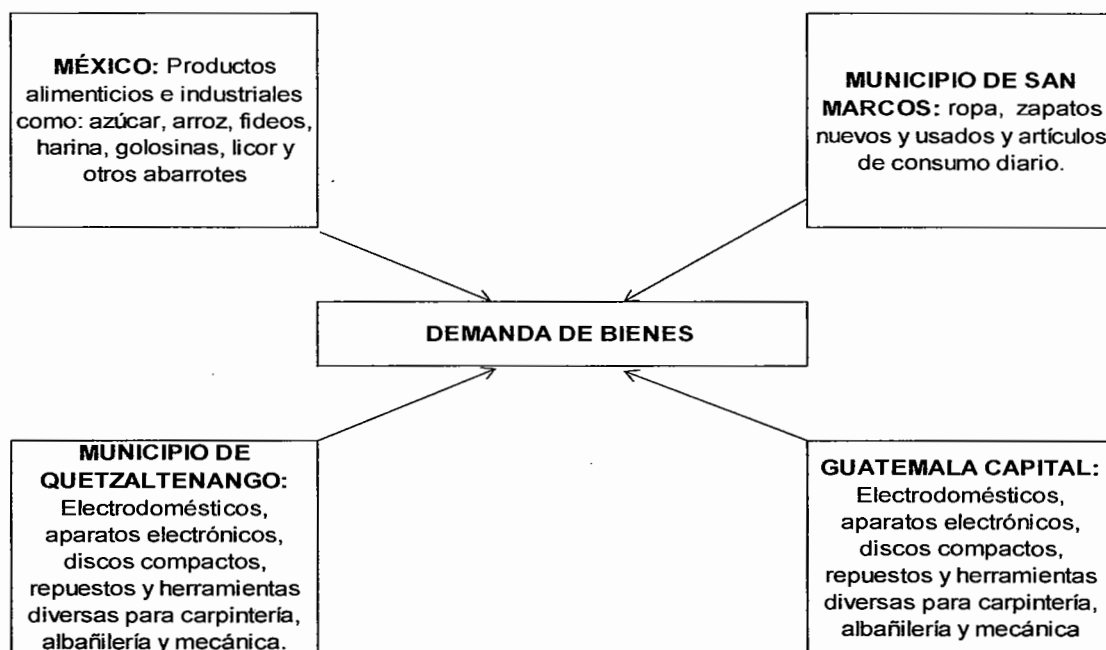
**MÉXICO:** Productos alimenticios e industriales como: azúcar, arroz, fideos, harina, golosinas, licor y otros abarrotes

**MUNICIPIO DE SAN MARCOS:** ropa, zapatos nuevos y usados y artículos de consumo diario.

**DEMANDA DE BIENES**

**MUNICIPIO DE QUETZALTENANGO:** Electrodomésticos, aparatos electrónicos, discos compactos, repuestos y herramientas diversas para carpintería, albañilería y mecánica.

**GUATEMALA CAPITAL:** Electrodomésticos, aparatos electrónicos, discos compactos, repuestos y herramientas diversas para carpintería, albañilería y mecánica